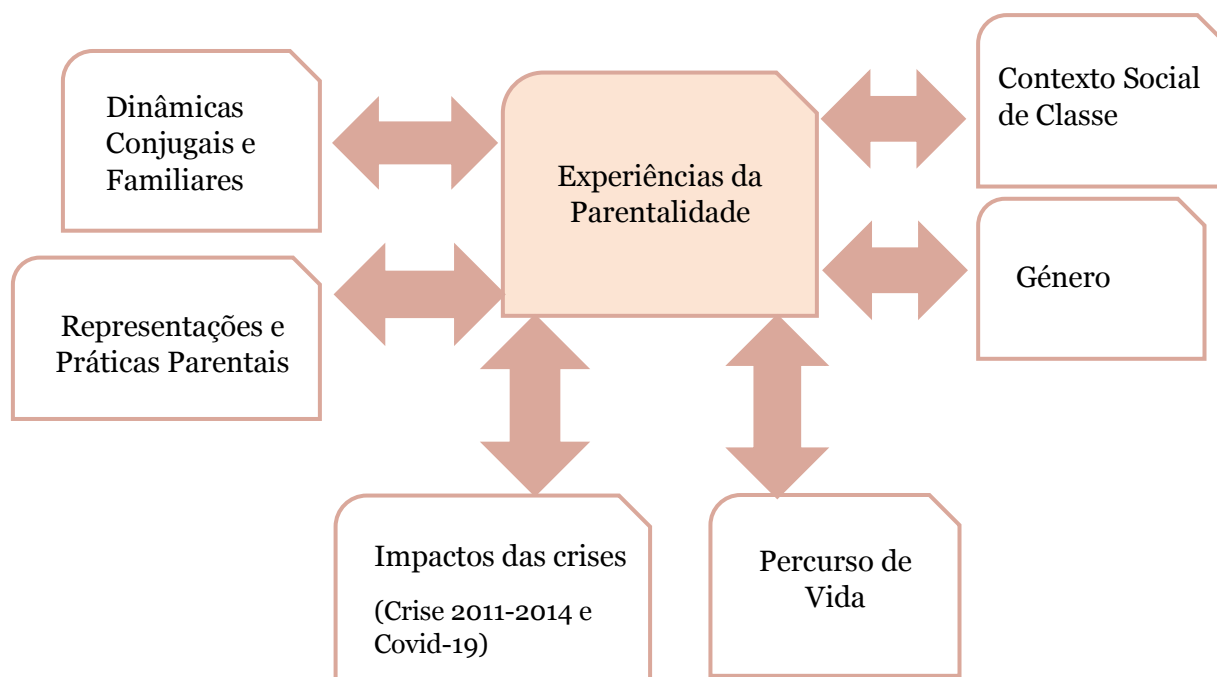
Dinâmicas Conjugais e Familiares

Experiências da Parentalidade

Contexto Social de Classe

Género

Representações e Práticas Parentais

Impactos das crises

(Crise 2011-2014 e Covid-19)

Percurso de Vida